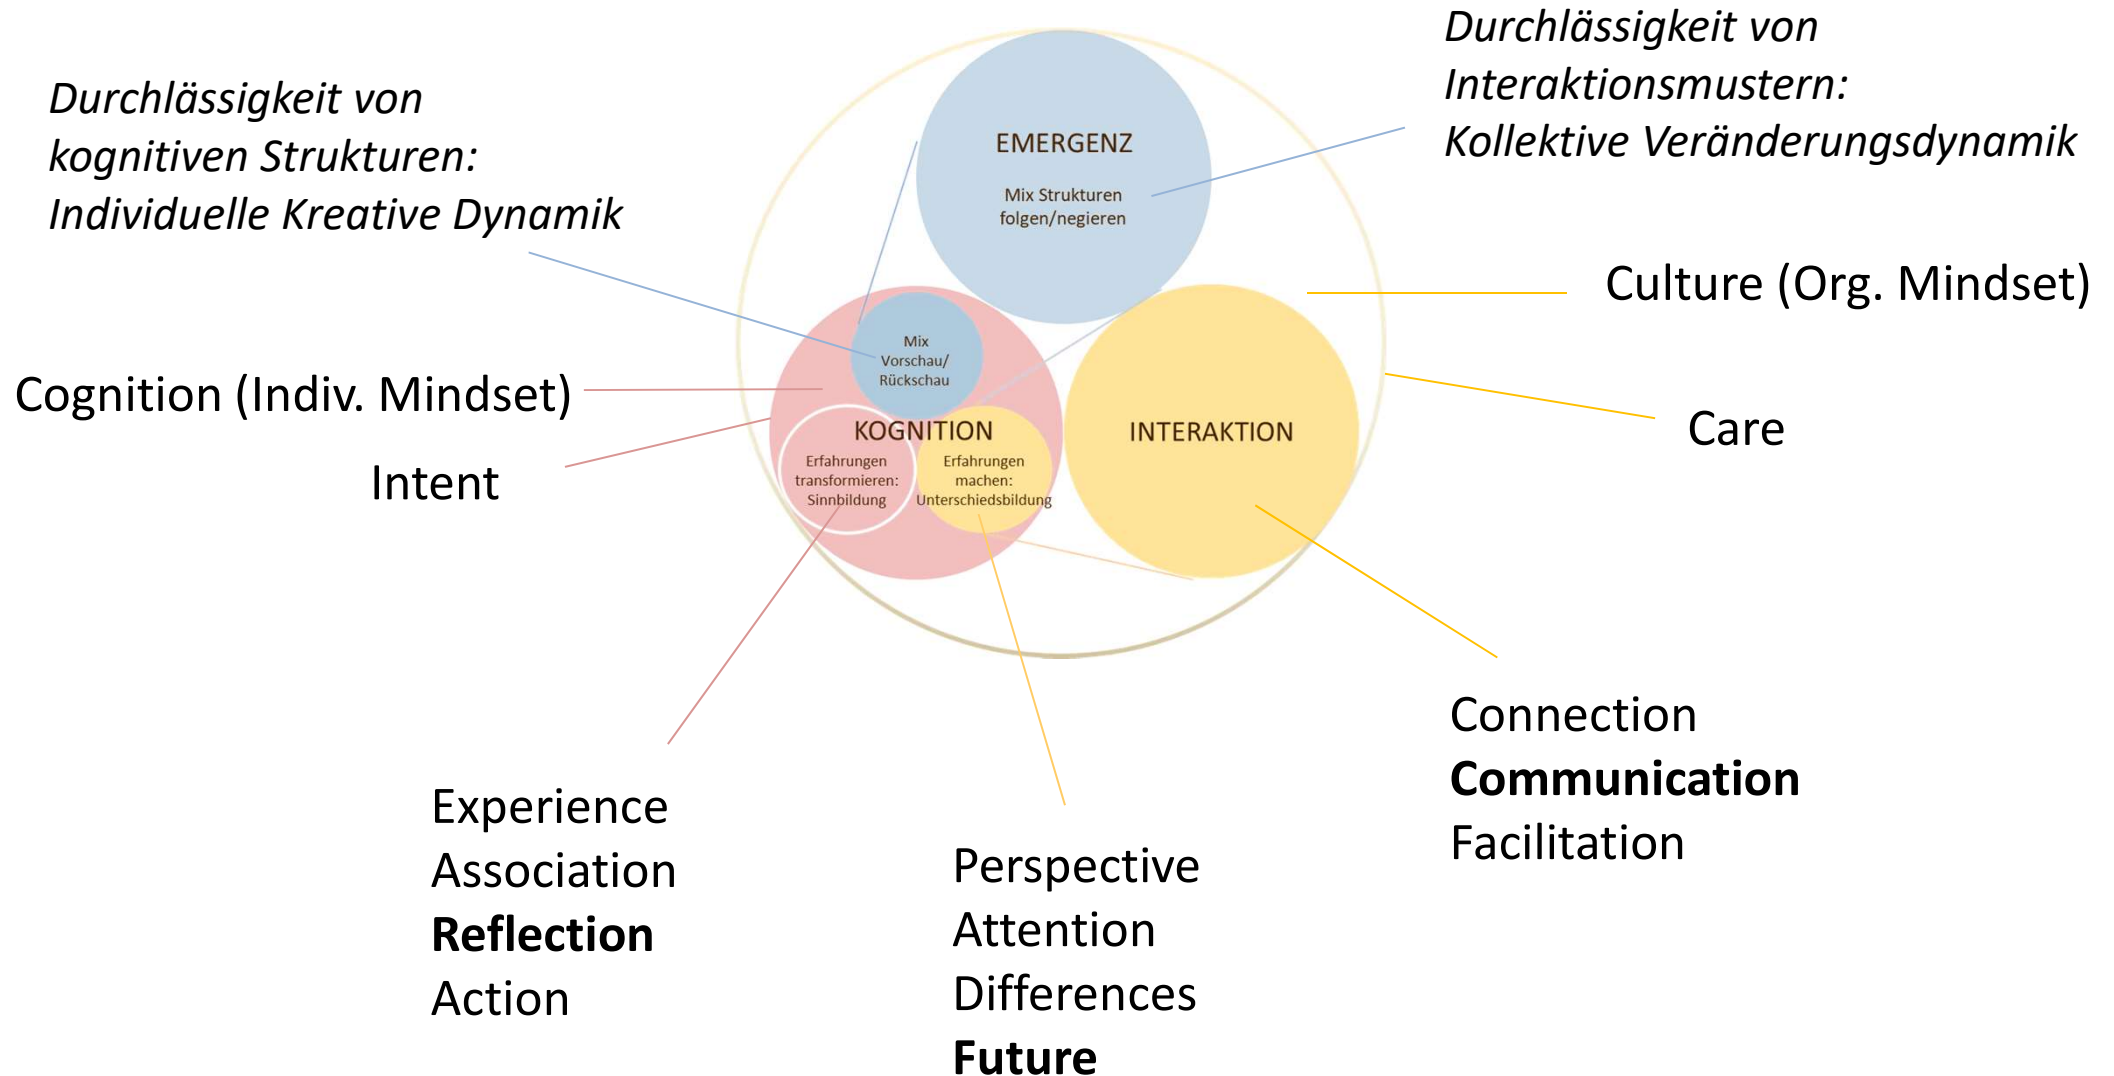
*Durchlässigkeit von kognitiven Strukturen: Individuelle Kreative Dynamik*

*Durchlässigkeit von Interaktionsmustern: Kollektive Veränderungsdynamik*

EMERGENZ

Mix Strukturen folgen/negieren

Culture (Org. Mindset)

Mix Vorschau/ Rückschau

Cognition (Indiv. Mindset)

KOGNITION

INTERAKTION

Care

Intent

Erfahrungen transformieren: Sinnbildung

Erfahrungen machen: Unterschiedsbildung

Connection
**Communication**
Facilitation

Experience
Association
**Reflection**
Action

Perspective
Attention
Differences
**Future**